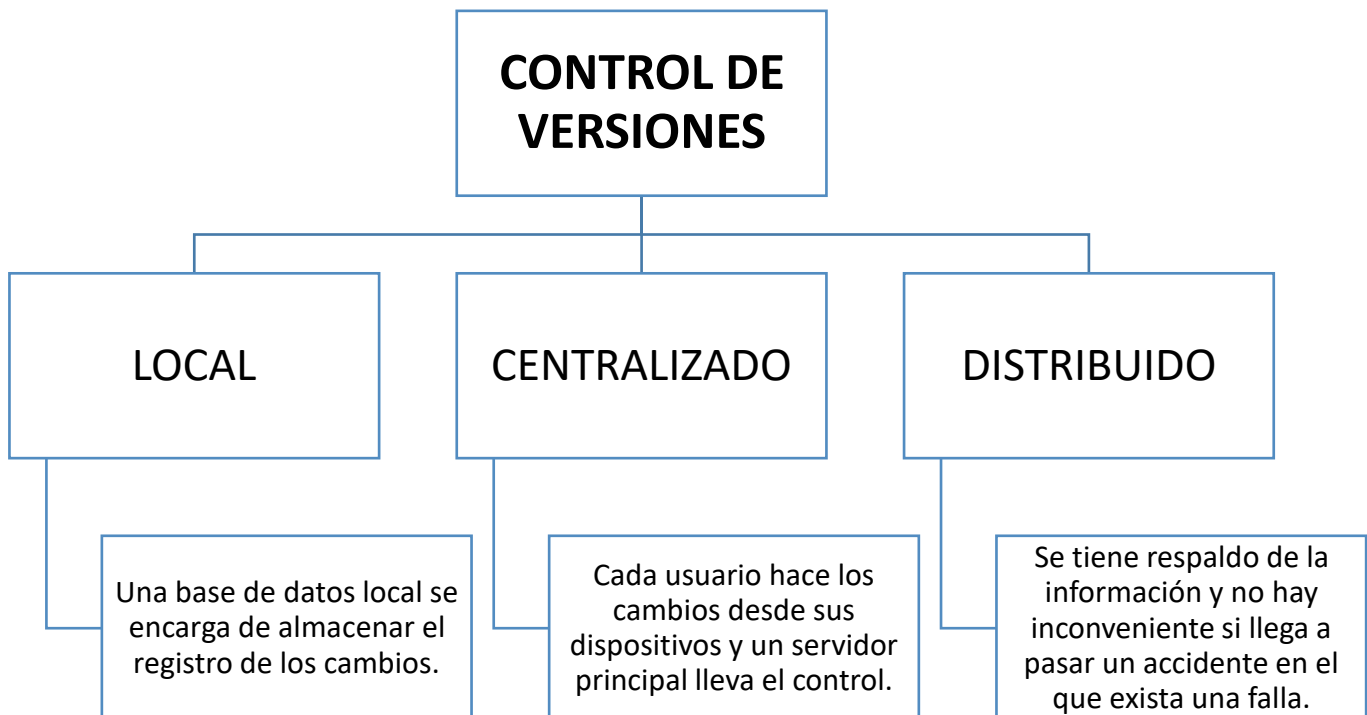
CONTROL DE VERSIONES

LOCAL

CENTRALIZADO

DISTRIBUIDO

Una base de datos local se encarga de almacenar el registro de los cambios.

Cada usuario hace los cambios desde sus dispositivos y un servidor principal lleva el control.

Se tiene respaldo de la información y no hay inconveniente si llega a pasar un accidente en el que exista una falla.